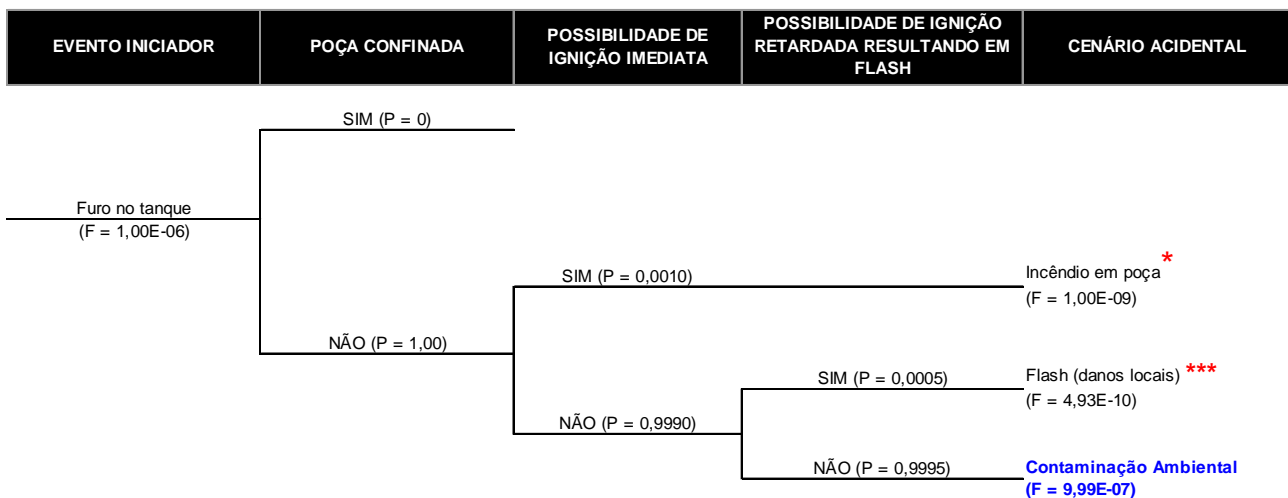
| EVENTO INICIADOR | POÇA CONFINADA | POSSIBILIDADE DE IGNIÇÃO IMEDIATA | POSSIBILIDADE DE IGNIÇÃO RETARDADA RESULTANDO EM FLASH | CENÁRIO ACIDENTAL |
|---|---|---|---|---|

SIM (P = 0)

Furo no tanque
(F = 1,00E-06)

SIM (P = 0,0010)

Incêndio em poça *
(F = 1,00E-09)

NÃO (P = 1,00)

SIM (P = 0,0005)

Flash (danos locais) ***
(F = 4,93E-10)

NÃO (P = 0,9990)

NÃO (P = 0,9995)

Contaminação Ambiental
(F = 9,99E-07)